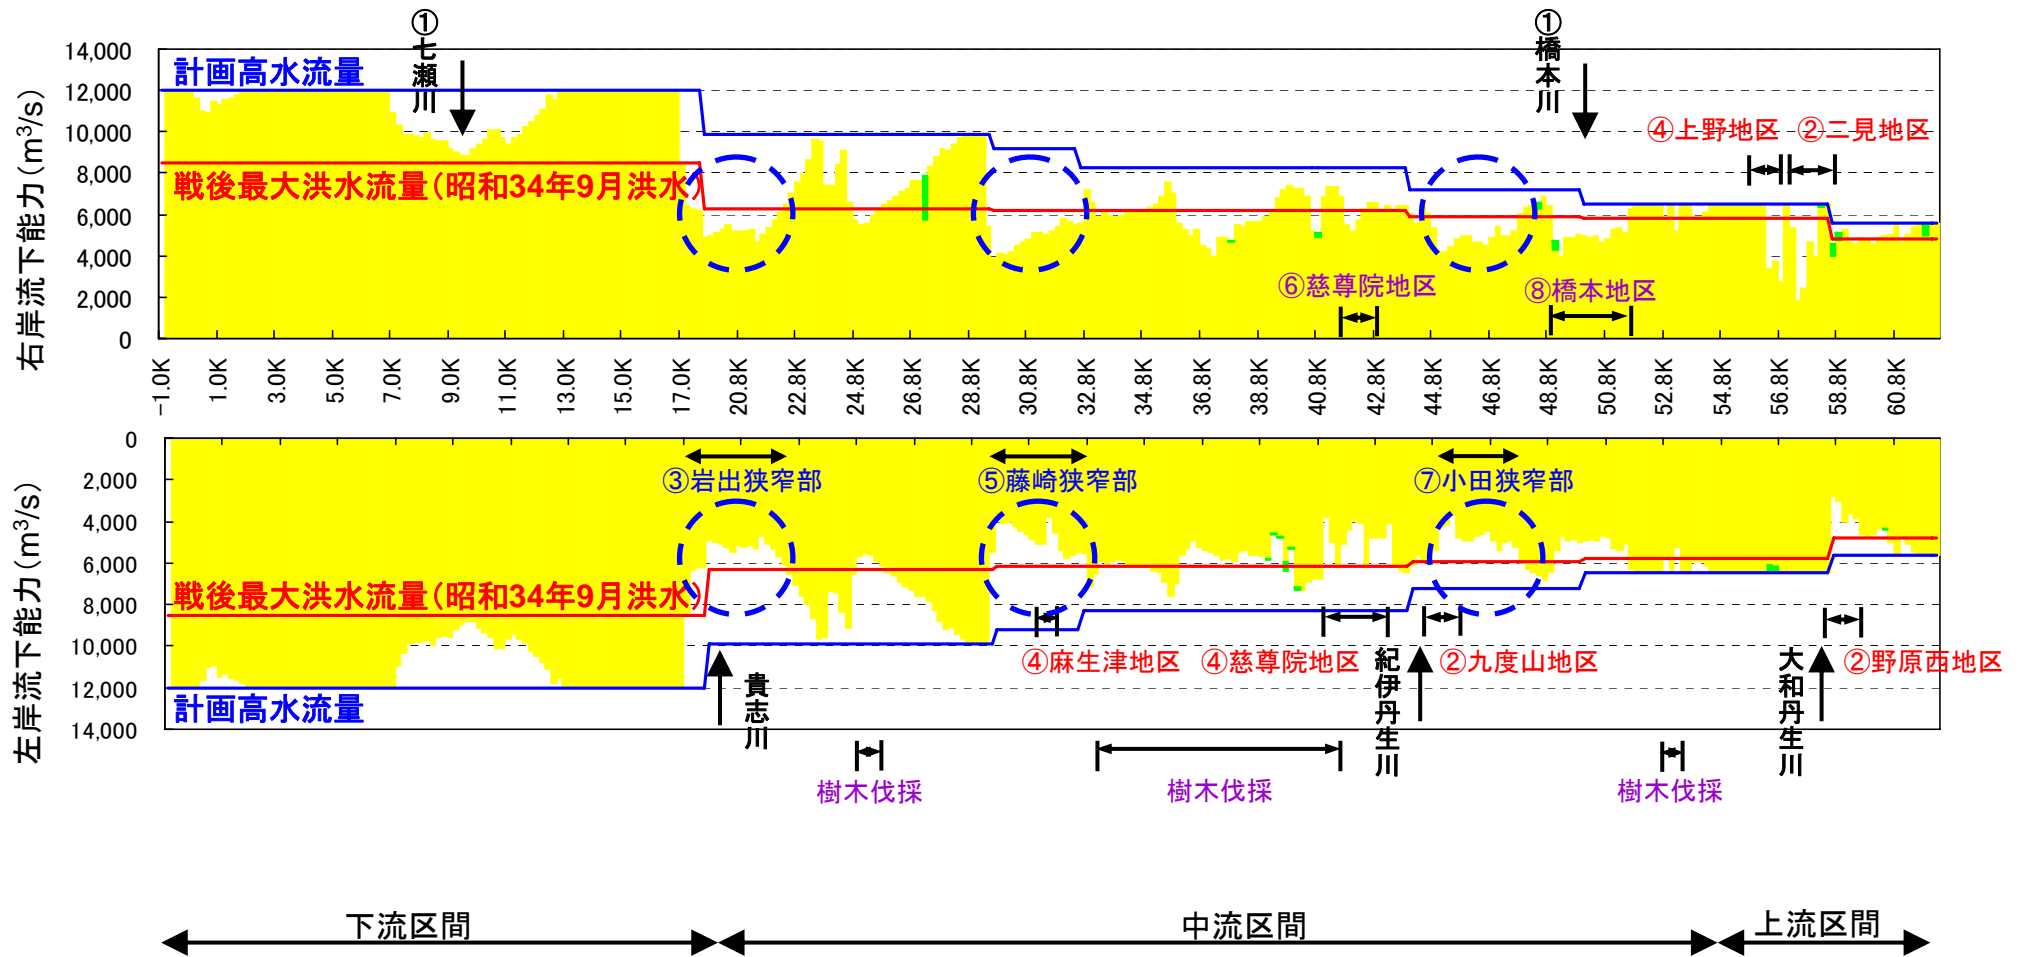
右岸流下能力（$m^3/s$）

14,000
12,000
10,000
8,000
6,000
4,000
2,000
0

計画高水流量
①七瀬川
①橋本川
④上野地区
②二見地区
戦後最大洪水流量（昭和34年9月洪水）
⑥慈尊院地区
⑧橋本地区

-1.0K 1.0K 3.0K 5.0K 7.0K 9.0K 11.0K 13.0K 15.0K 17.0K 20.8K 22.8K 24.8K 26.8K 28.8K 30.8K 32.8K 34.8K 36.8K 38.8K 40.8K 42.8K 44.8K 46.8K 48.8K 50.8K 52.8K 54.8K 56.8K 58.8K 60.8K

左岸流下能力（$m^3/s$）

0
2,000
4,000
6,000
8,000
10,000
12,000
14,000

③岩出狭窄部
⑤藤崎狭窄部
⑦小田狭窄部
戦後最大洪水流量（昭和34年9月洪水）
④麻生津地区
④慈尊院地区
紀伊丹生川
②九度山地区
大和丹生川
②野原西地区
計画高水流量
貴志川
樹木伐採
樹木伐採
樹木伐採

下流区間
中流区間
上流区間